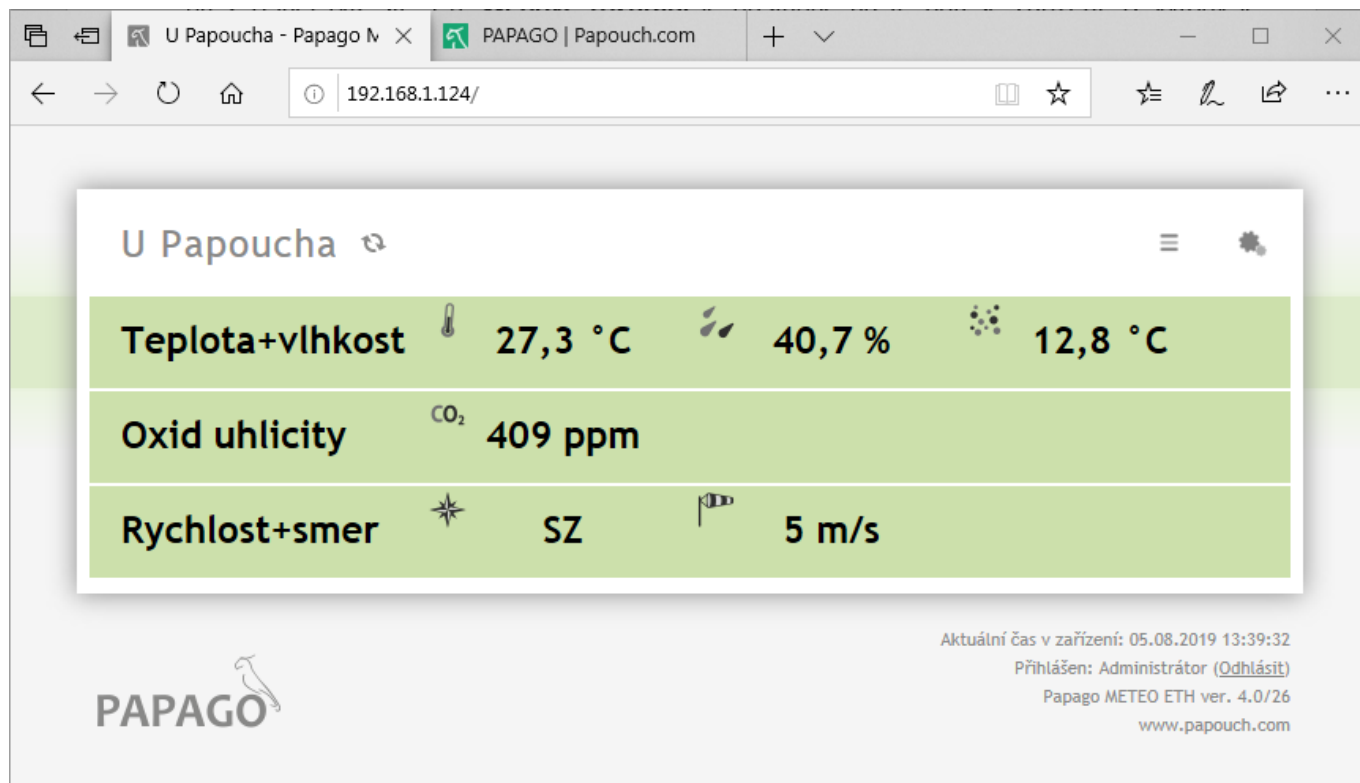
U Papoucha - Papago M
PAPAGO | Papouch.com
192.168.1.124/

U Papoucha

| Teplota+vlhkost | 27,3 °C | 40,7 % | 12,8 °C |
|---|---|---|---|
| Oxid uhlicity | $CO_2$ 409 ppm | | |
| Rychlost+smer | SZ | 5 m/s | |

Aktuální čas v zařízení: 05.08.2019 13:39:32
Přihlášen: Administrátor (Odhlásit)
Papago METEO ETH ver. 4.0/26
www.papouch.com

PAPAGO